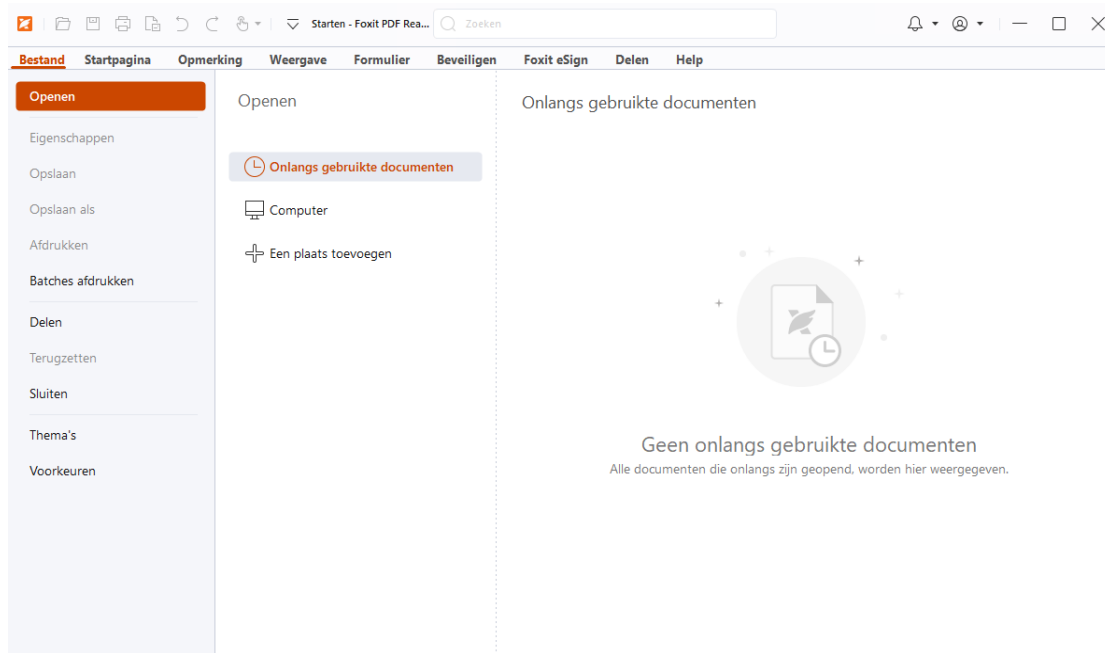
Starten - Foxit PDF Rea...

Zoeken

Bestand Startpagina Opmerking Weergave Formulier Beveiligen Foxit eSign Delen Help

Openen

Eigenschappen

Opslaan

Opslaan als

Afdrukken

Batches afdrukken

Delen

Terugzetten

Sluiten

Thema's

Voorkeuren

Openen

Onlangs gebruikte documenten

Computer

Een plaats toevoegen

Onlangs gebruikte documenten

Geen onlangs gebruikte documenten

Alle documenten die onlangs zijn geopend, worden hier weergegeven.